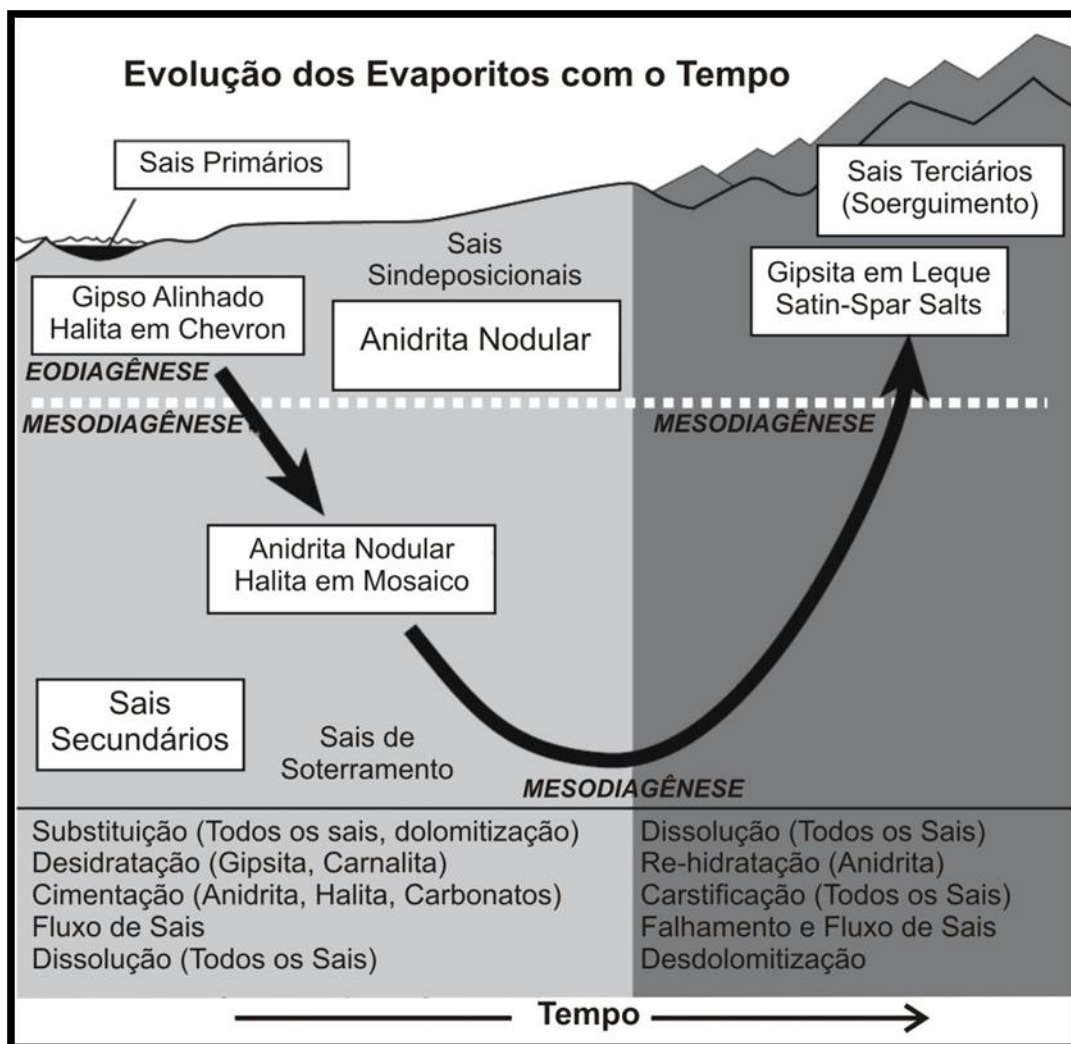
Evolução dos Evaporitos com o Tempo

Sais Primários

Sais Terciários (Soerguimento)

Sais Sindeposicionais

Gipsita em Leque Satin-Spar Salts

Gipso Alinhado Halita em Chevron

Anidrita Nodular

EODIAGÊNESE

MESODIAGÊNESE

MESODIAGÊNESE

Anidrita Nodular Halita em Mosaico

Sais Secundários

Sais de Soterramento

MESODIAGÊNESE

Substituição (Todos os sais, dolomitização)
Desidratação (Gipsita, Carnalita)
Cimentação (Anidrita, Halita, Carbonatos)
Fluxo de Sais
Dissolução (Todos os Sais)

Dissolução (Todos os Sais)
Re-hidratação (Anidrita)
Carstificação (Todos os Sais)
Falhamento e Fluxo de Sais
Desdolomitização

Tempo